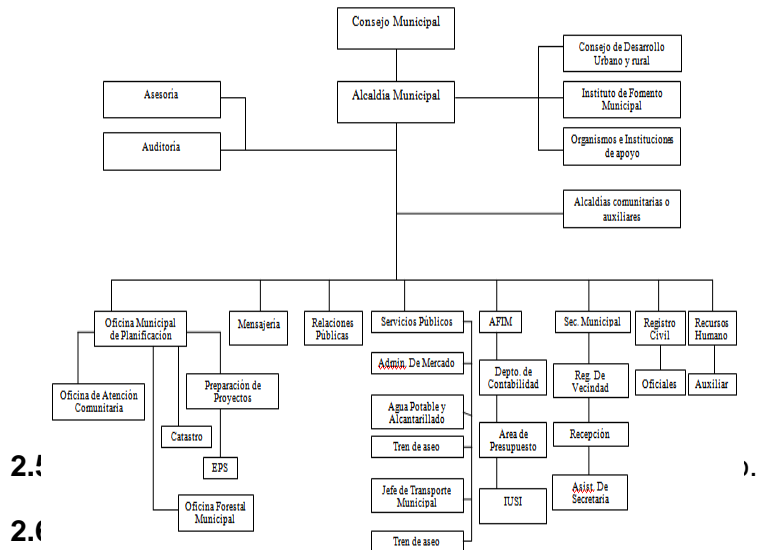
Consejo Municipal

Consejo de Desarrollo Urbano y rural

Asesoría

Alcaldía Municipal

Instituto de Fomento Municipal

Auditoria

Organismos e Instituciones de apoyo

Alcaldías comunitarias o auxiliares

Oficina Municipal de Planificación

Mensajería

Relaciones Públicas

Servicios Públicos

AFIM

Sec. Municipal

Registro Civil

Recursos Humano

Admin. De Mercado

Depto. de Contabilidad

Reg. De Vecindad

Oficiales

Auxiliar

Oficina de Atención Comunitaria

Preparación de Proyectos

Agua Potable y Alcantarillado

Catastro

Area de Presupuesto

Recepción

Tren de aseo

2.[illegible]

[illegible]).

EPS

Asist. De Secretaria

Jefe de Transporte Municipal

IUSI

Oficina Forestal Municipal

2.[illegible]

Tren de aseo